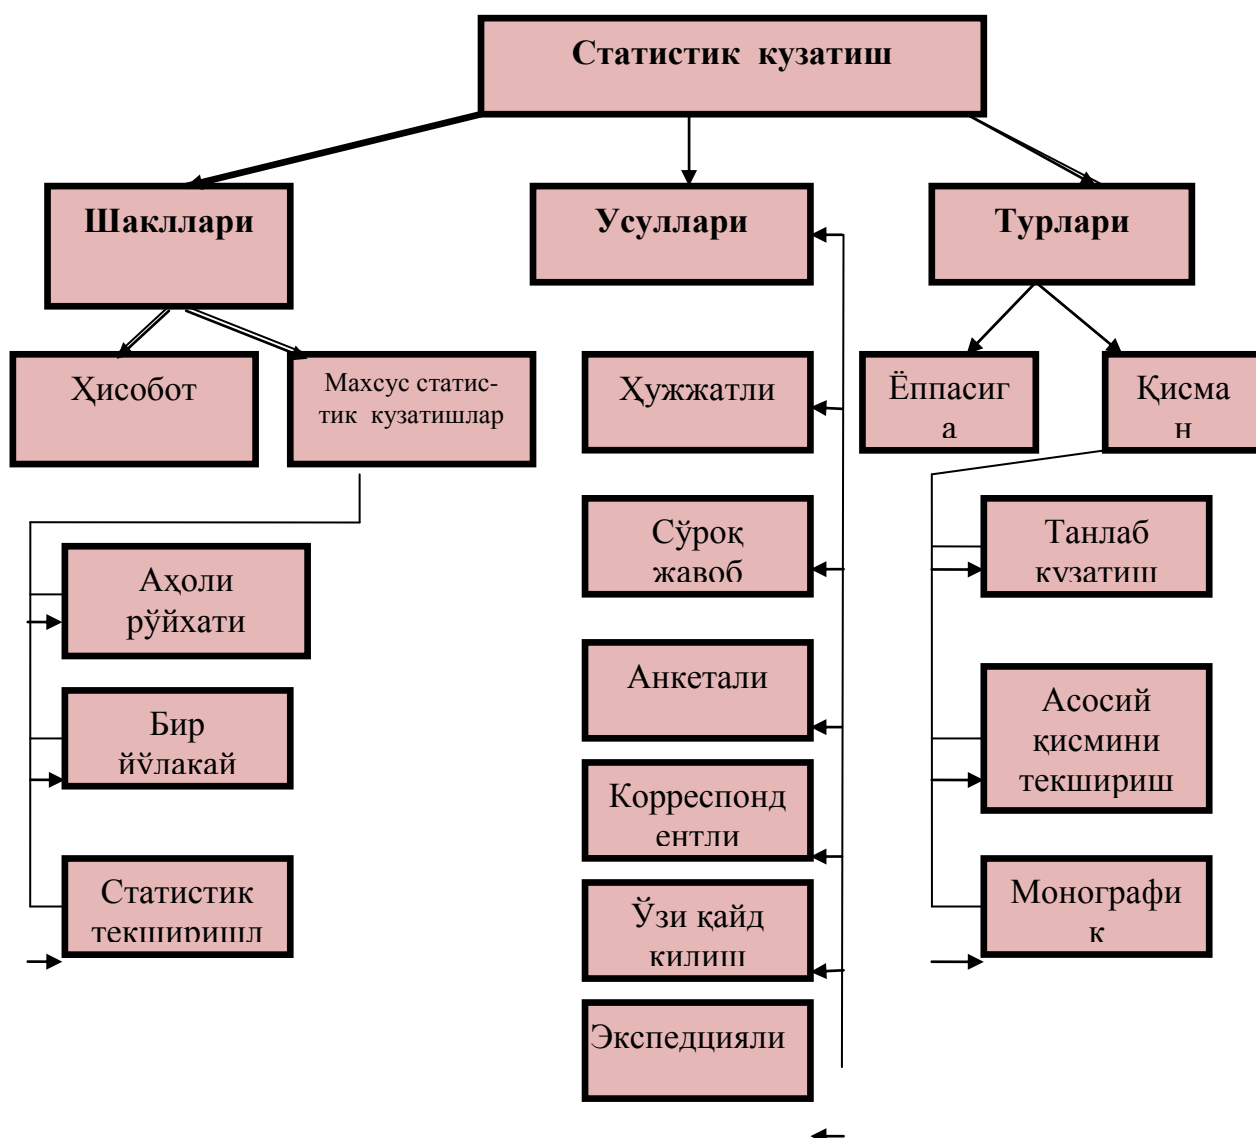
Статистик кузатиш

Шакллари

Усуллари

Турлари

Ҳисобот

Махсус статистик кузатишлар

Аҳоли рўйхати

Бир йўлакай

Статистик текширишл

Ҳужжатли

Сўроқ жавоб

Анкетали

Корреспондентли

Ўзи қайд қилиш

Экспедицияли

Ёппасига

Қисман

Танлаб кузатиш

Асосий қисмини текшириш

Монографик